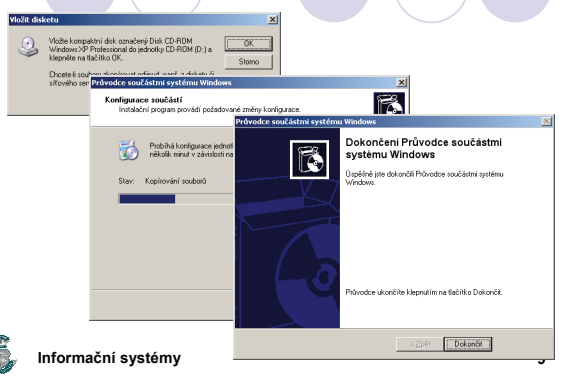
Vložit disketu

Vložte kompaktní disk označený Disk CD-ROM Windows XP Professional do jednotky CD-ROM (D:) a klepněte na tlačítko OK.

OK

Storno

Chcete-li soubor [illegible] síťového ser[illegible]

Průvodce součástmi systému Windows

Konfigurace součástí

Instalační program provádí požadované změny konfigurace.

Probíhá konfigurace jednot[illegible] několik minut v závislosti na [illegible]

Stav: Kopírování souborů

Průvodce součástmi systému Windows

Dokončení Průvodce součástmi systému Windows

Úspěšně jste dokončili Průvodce součástmi systému Windows.

Průvodce ukončíte klepnutím na tlačítko Dokončit.

< Zpět

Dokončit

Informační systémy

9